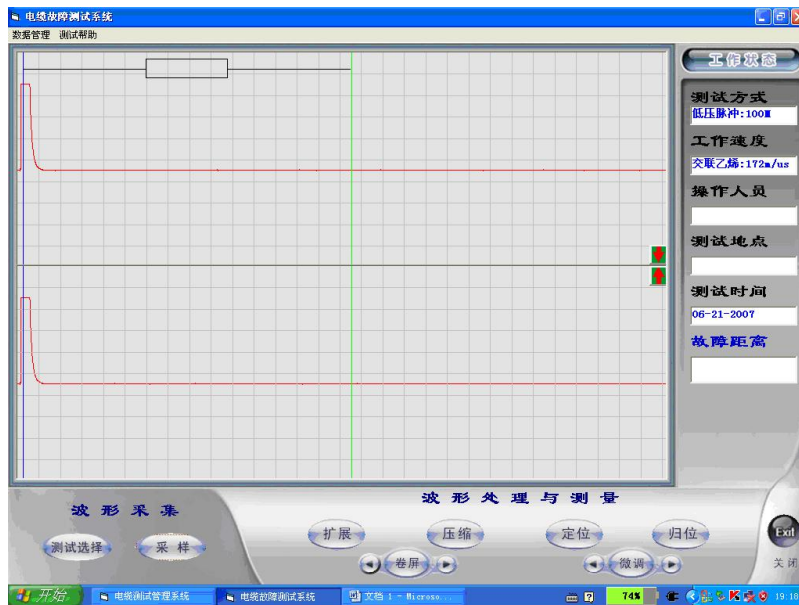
电缆故障测试系统

数据管理 测试帮助

工作状态

测试方式

低压脉冲:100M

工作速度

交联乙烯:172m/us

操作人员

测试地点

测试时间

06-21-2007

故障距离

波形采集

测试选择

采样

波形处理与测量

扩展

压缩

定位

归位

卷屏

微调

Exit

关闭

开始

电缆测试管理系统

电缆故障测试系统

文档 1 - Microso...

74%

19:18